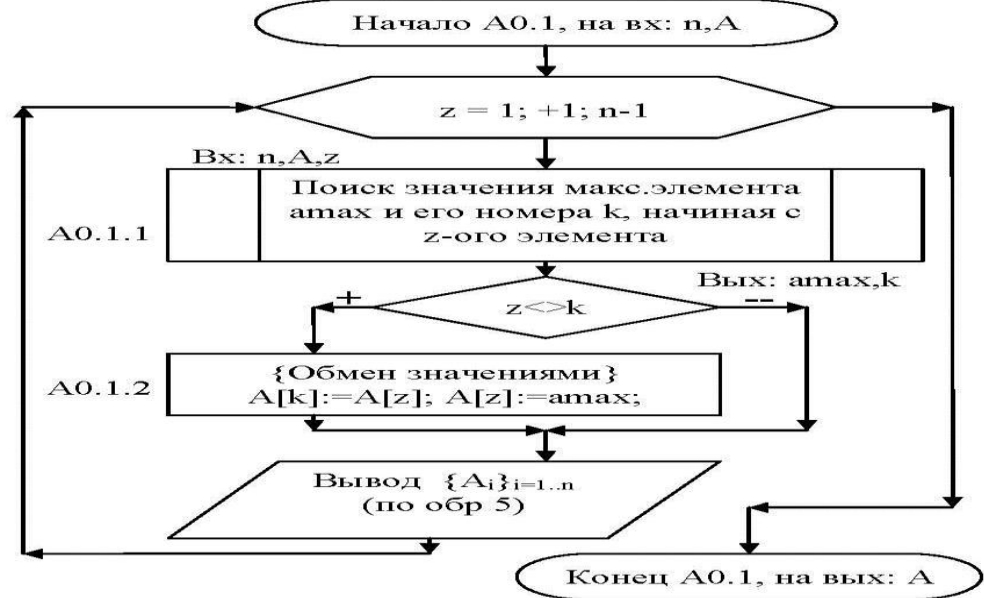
Начало А0.1, на вх: n,A

z = 1; +1; n-1

Вх: n,A,z

А0.1.1

Поиск значения макс.элемента amax и его номера k, начиная с z-ого элемента

Вых: amax,k

+

z<>k

--

А0.1.2

{Обмен значениями}
A[k]:=A[z]; A[z]:=amax;

Вывод $\{A_i\}_{i=1..n}$
(по обр 5)

Конец А0.1, на вых: А